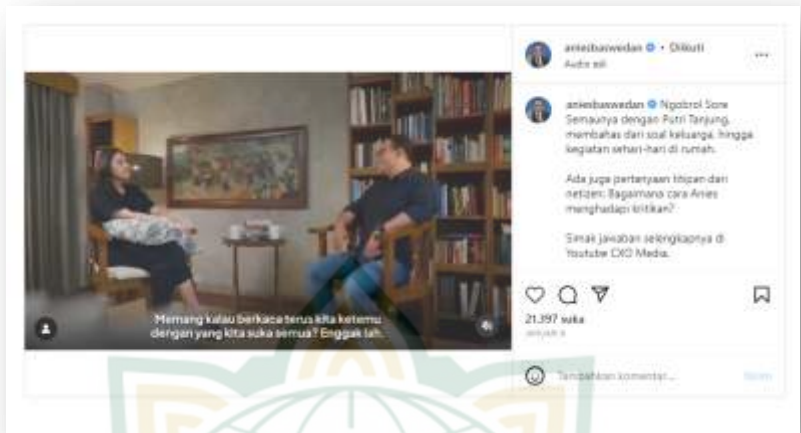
aniesbaswedan • Diikuti
Audio asli

aniesbaswedan Ngobrol Sore Semaunya dengan Putri Tanjung, membahas dari soal keluarga, hingga kegiatan sehari-hari di rumah.

Ada juga pertanyaan titipan dari netizen: Bagaimana cara Anies menghadapi kritikan?

Simak jawaban selengkapnya di Youtube CXO Media.

Memang kalau berkaca terus kita ketemu dengan yang kita suka semua? Enggak lah.

21.397 suka
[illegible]

Tambahkan komentar...
Kirim